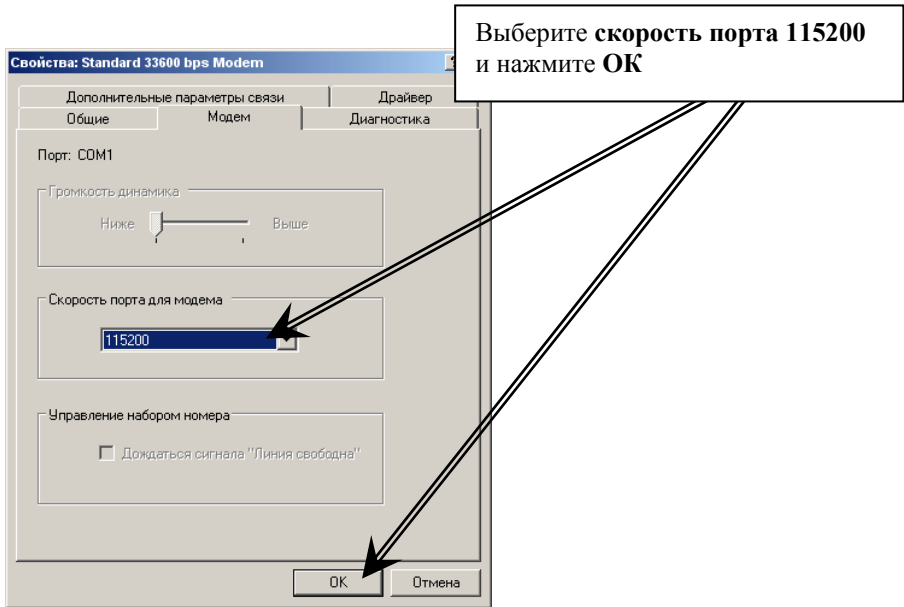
Выберите **скорость порта 115200** и нажмите **ОК**

Свойства: Standard 33600 bps Modem

Дополнительные параметры связи
Драйвер
Общие
Модем
Диагностика

Порт: COM1

Громкость динамика
Ниже
Выше

Скорость порта для модема
115200

Управление набором номера
Дождаться сигнала "Линия свободна"

OK
Отмена